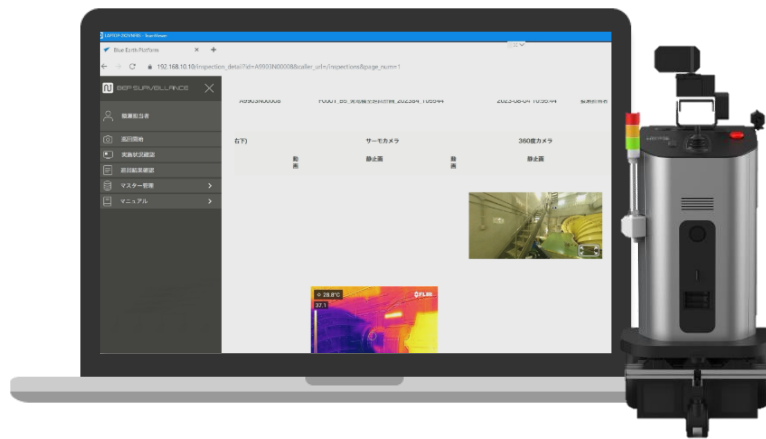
Blue Earth Platform
192.168.10.10/inspection_detail?id=A0000N0000&caller_url=/inspections&page_num=1
BEP SURVEILLANCE
巡回開始
実施状況確認
前回結果確認
マスター管理
マニュアル
A0000N0008
2023-08-01 10:55:44
(下)
サーモカメラ
360度カメラ
動画
静止画
動画
静止画
28.8°C
37.1
FLIR